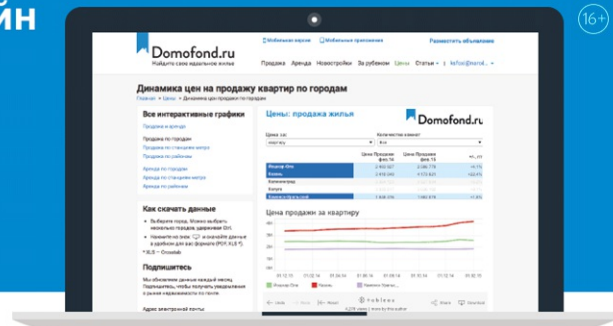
йн

16+

Domofond.ru
Найдите своё идеальное жильё

Мобильная версия | Мобильные приложения

Разместить объявление

Продажа Аренда Новостройки За рубежом Цены Статьи

Динамика цен на продажу квартир по городам

Главная > Цены > Динамика цен продажи по городам

Все интерактивные графики

Продажа и аренда

Продажа по городам
Продажа по станциям метро
Продажа по районам

Аренда по городам
Аренда по станциям метро
Аренда по районам

Как скачать данные

Выберите город. Можно выбрать несколько городов удерживая Ctrl.
Нажмите на знак и скачайте данные в удобном для вас формате (PDF, XLS).

Подпишитесь

Мы обновляем данные каждый месяц. Подпишитесь, чтобы получать уведомления о рыночных изменениях по почте

Адрес электронной почты

Цены: продажа жилья

Domofond.ru

Цена за:
квартиру

Количество комнат:
Все

| | Цена продажи | Цена продажи | |
|---|---|---|---|
| Йошкар-Ола | | | |
| Казань | | | |
| Калининград | | | |
| Калуга | | | |

Цена продажи за квартиру

Йошкар-Ола | Казань

tableau